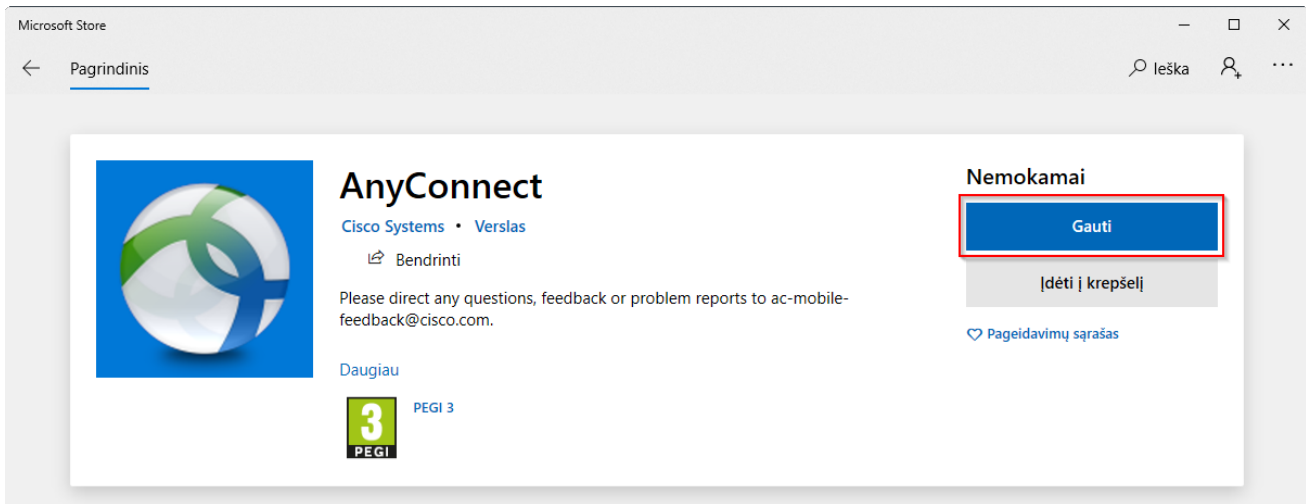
Microsoft Store

Pagrindinis

Ieška

AnyConnect

Cisco Systems • Verslas

Bendrinti

Please direct any questions, feedback or problem reports to ac-mobile-feedback@cisco.com.

Daugiau

3 PEGI

PEGI 3

Nemokamai

Gauti

Įdėti į krepšelį

Pageidavimų sąrašas